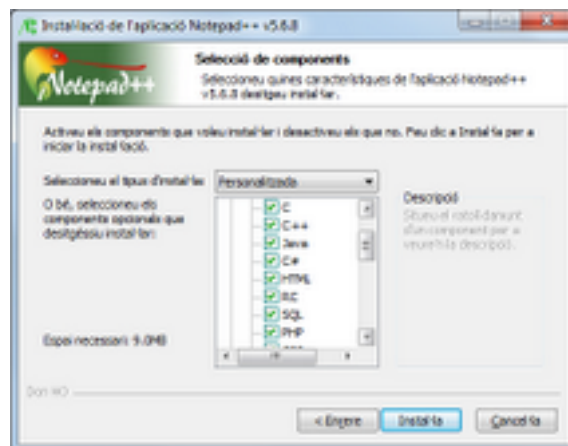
Instal·lació de l'aplicació Notepad++ v5.6.8

Notepad++

Selecció de components

Seleccioneu quines característiques de l'aplicació Notepad++ v5.6.8 desitgeu instal·lar.

Activeu els components que voleu instal·lar i desactiveu els que no. Peu dic a Instal·la per a iniciar la instal·lació.

Seleccioneu el tipus d'instal·lar: Personalitzada

O bé, seleccioneu els components opcionals que desitgeu instal·lar:

C
C++
Java
C#
HTML
RC
SQL
PHP

Descripció
Situeu el ratolí damunt d'un component per a veure'n la descripció.

Espai necessari: 9.0MB

Nullsoft Install System v2.46

< Enrere
Instal·la
Cancel·la